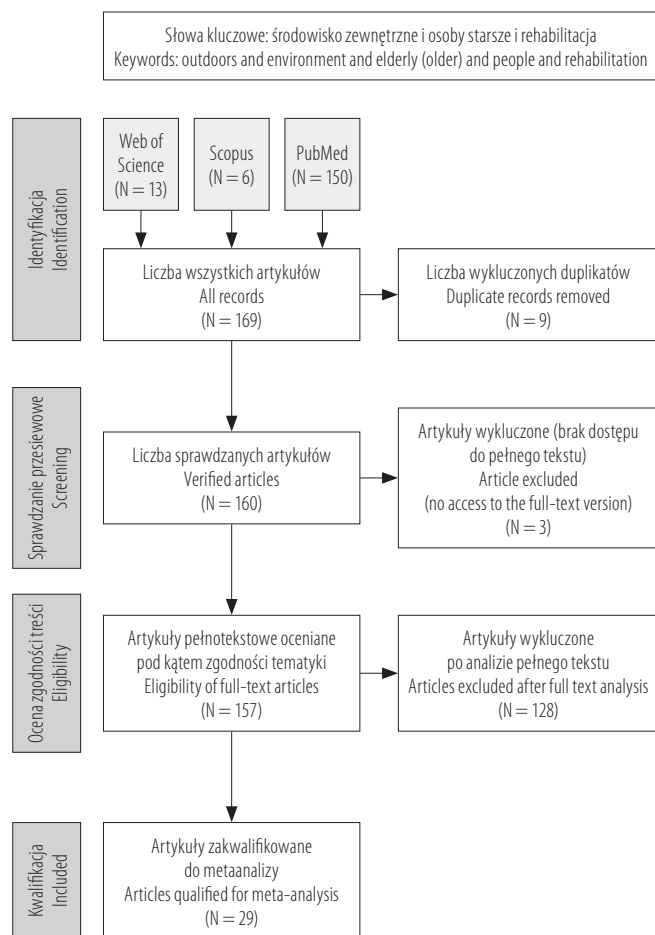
Słowa kluczowe: środowisko zewnętrzne i osoby starsze i rehabilitacja
Keywords: outdoors and environment and elderly (older) and people and rehabilitation

Identyfikacja
Identification

Web of Science
(N = 13)

Scopus
(N = 6)

PubMed
(N = 150)

Liczba wszystkich artykułów
All records
(N = 169)

Liczba wykluczonych duplikatów
Duplicate records removed
(N = 9)

Sprawdzanie przesiewowe
Screening

Liczba sprawdzanych artykułów
Verified articles
(N = 160)

Artykuły wykluczone (brak dostępu do pełnego tekstu)
Article excluded
(no access to the full-text version)
(N = 3)

Ocena zgodności treści
Eligibility

Artykuły pełnotekstowe oceniane pod kątem zgodności tematyki
Eligibility of full-text articles
(N = 157)

Artykuły wykluczone
po analizie pełnego tekstu
Articles excluded after full text analysis
(N = 128)

Kwalifikacja
Included

Artykuły zakwalifikowane
do metaanalizy
Articles qualified for meta-analysis
(N = 29)